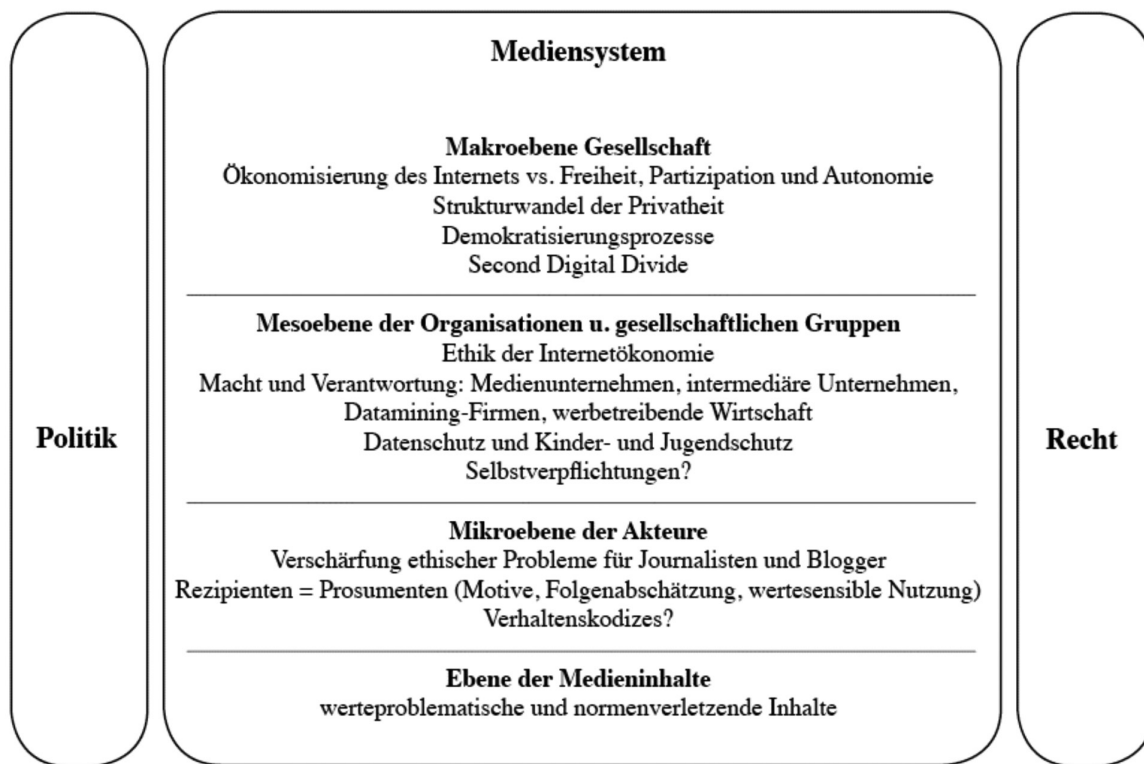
Politik

Mediensystem

**Makroebene Gesellschaft**
Ökonomisierung des Internets vs. Freiheit, Partizipation und Autonomie
Strukturwandel der Privatheit
Demokratisierungsprozesse
Second Digital Divide

**Mesoebene der Organisationen u. gesellschaftlichen Gruppen**
Ethik der Internetökonomie
Macht und Verantwortung: Medienunternehmen, intermediäre Unternehmen, Datamining-Firmen, werbetreibende Wirtschaft
Datenschutz und Kinder- und Jugendschutz
Selbstverpflichtungen?

**Mikroebene der Akteure**
Verschärfung ethischer Probleme für Journalisten und Blogger
Rezipienten = Prosumenten (Motive, Folgenabschätzung, wertesensible Nutzung)
Verhaltenskodizes?

**Ebene der Medieninhalte**
werteproblematische und normenverletzende Inhalte

Recht